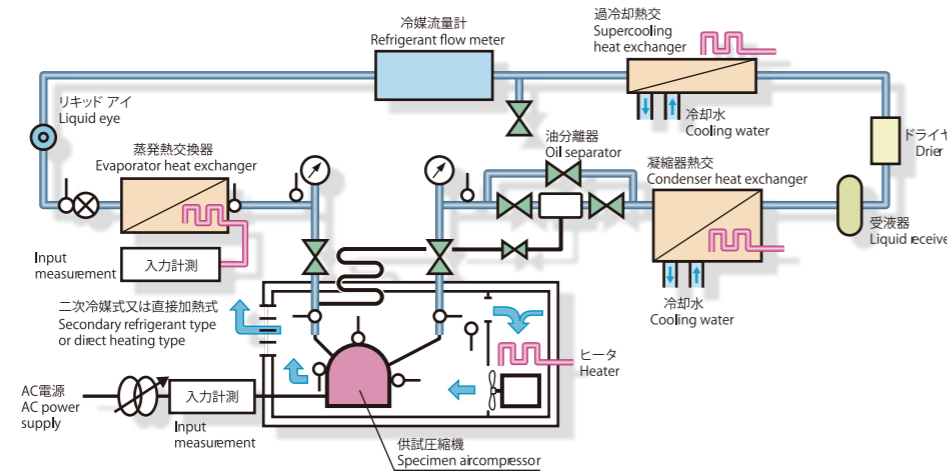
冷媒流量計
Refrigerant flow meter

過冷却熱交
Supercooling heat exchanger

冷却水
Cooling water

リキッド アイ
Liquid eye

ドライヤ
Drier

蒸発熱交換器
Evaporator heat exchanger

油分離器
Oil separator

凝縮器熱交
Condenser heat exchanger

受液器
Liquid receive

Input measurement

入力計測

冷却水
Cooling water

二次冷媒式又は直接加熱式
Secondary refrigerant type or direct heating type

ヒータ
Heater

AC電源
AC power supply

入力計測

Input measurement

供試圧縮機
Specimen aircompressor